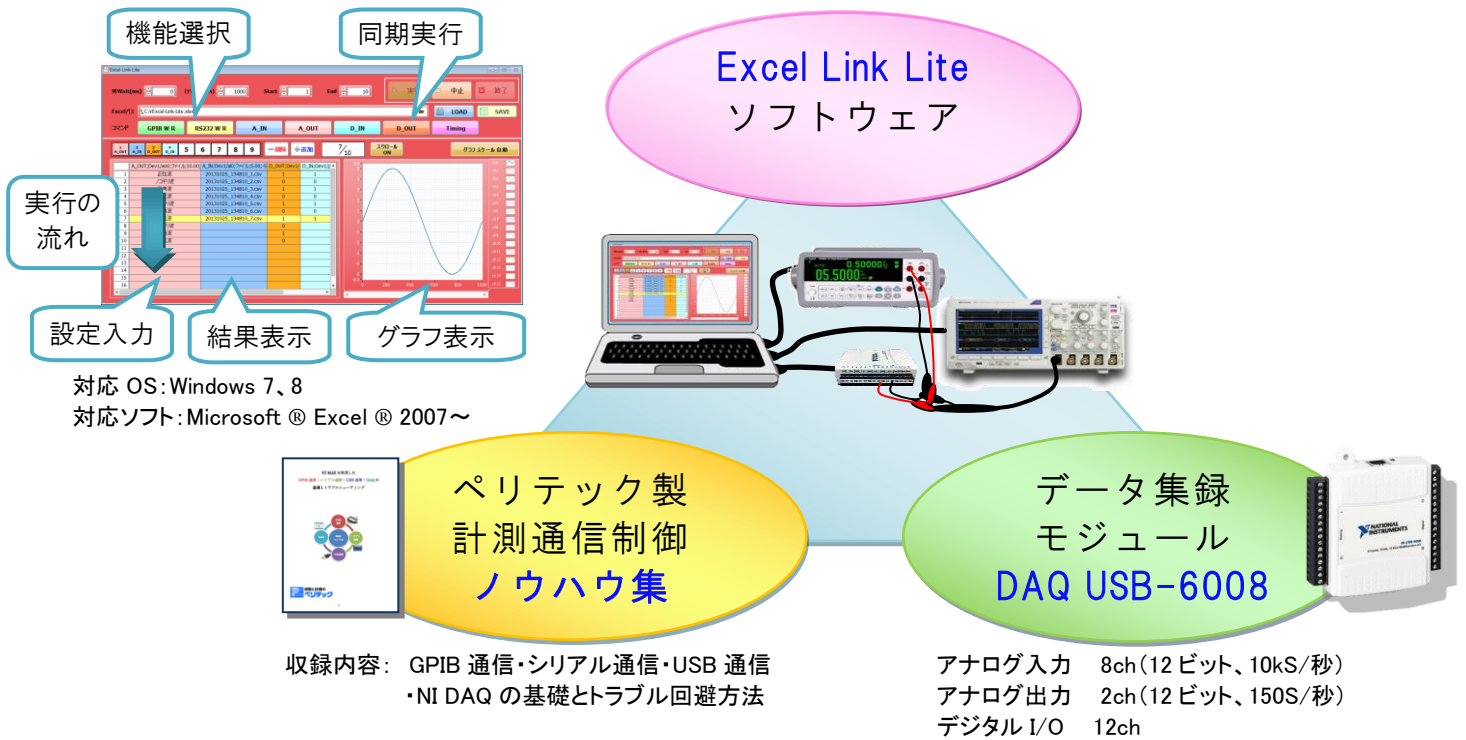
機能選択

同期実行

Excel Link Lite
ソフトウェア

実行の流れ

設定入力

結果表示

グラフ表示

対応 OS：Windows 7、8
対応ソフト：Microsoft ® Excel ® 2007～

ペリテック製
計測通信制御
ノウハウ集

データ集録
モジュール
DAQ USB-6008

収録内容：GPIB 通信・シリアル通信・USB 通信
・NI DAQ の基礎とトラブル回避方法

アナログ入力　8ch（12 ビット、10kS/秒）
アナログ出力　2ch（12 ビット、150S/秒）
デジタル I/O　12ch